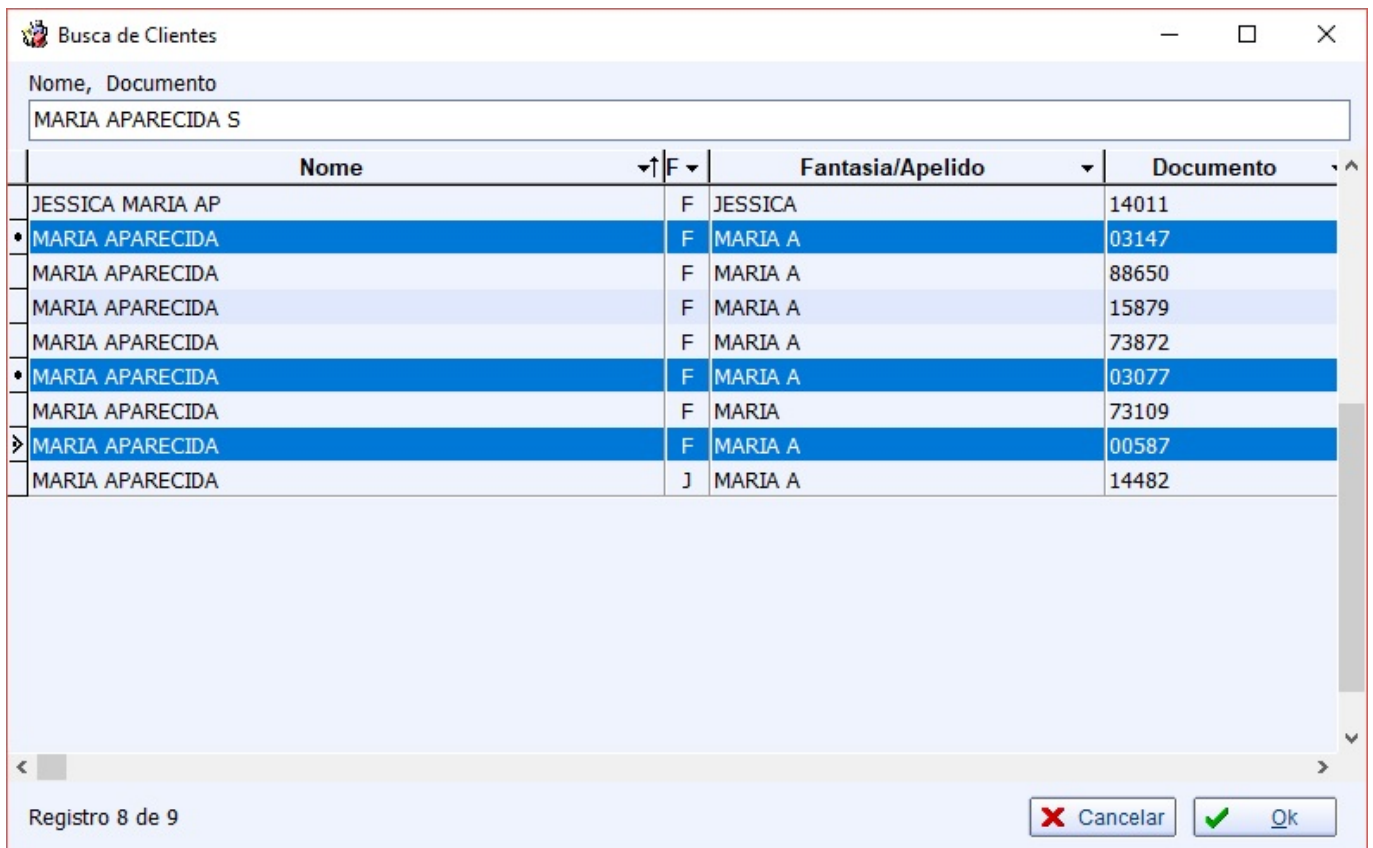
Busca de Clientes

Nome, Documento

MARIA APARECIDA S

| Nome | F | Fantasia/Apelido | Documento |
|---|---|---|---|
| JESSICA MARIA AP | F | JESSICA | 14011 |
| MARIA APARECIDA | F | MARIA A | 03147 |
| MARIA APARECIDA | F | MARIA A | 88650 |
| MARIA APARECIDA | F | MARIA A | 15879 |
| MARIA APARECIDA | F | MARIA A | 73872 |
| MARIA APARECIDA | F | MARIA A | 03077 |
| MARIA APARECIDA | F | MARIA | 73109 |
| MARIA APARECIDA | F | MARIA A | 00587 |
| MARIA APARECIDA | J | MARIA A | 14482 |

Registro 8 de 9

Cancelar

Ok